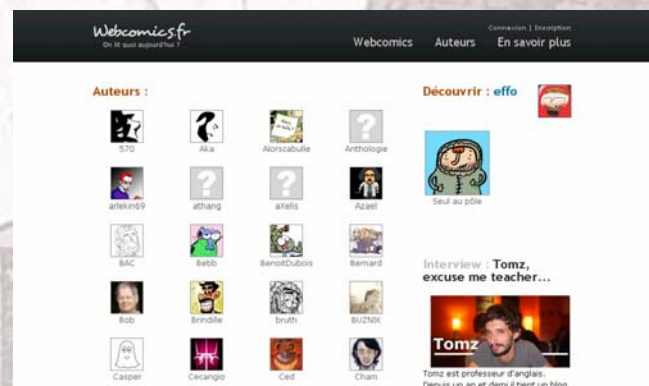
Webcomics.fr
On lit quoi aujourd'hui ?

Connexion | Inscription

Webcomics Auteurs En savoir plus

Auteurs :

570 Aka Alorscabulle Anthologie

arlekin69 athang aXelis Azael

BAC Bebb BenoitDubois Bernard

Bob Brindille bruth BUZNIK

Casper Cecangio Ced Cham

Découvrir : effo

Seul au pôle

Interview : Tomz, excuse me teacher...

Tomz

Tomz est professeur d'anglais. Depuis un an et demi il tient un blog